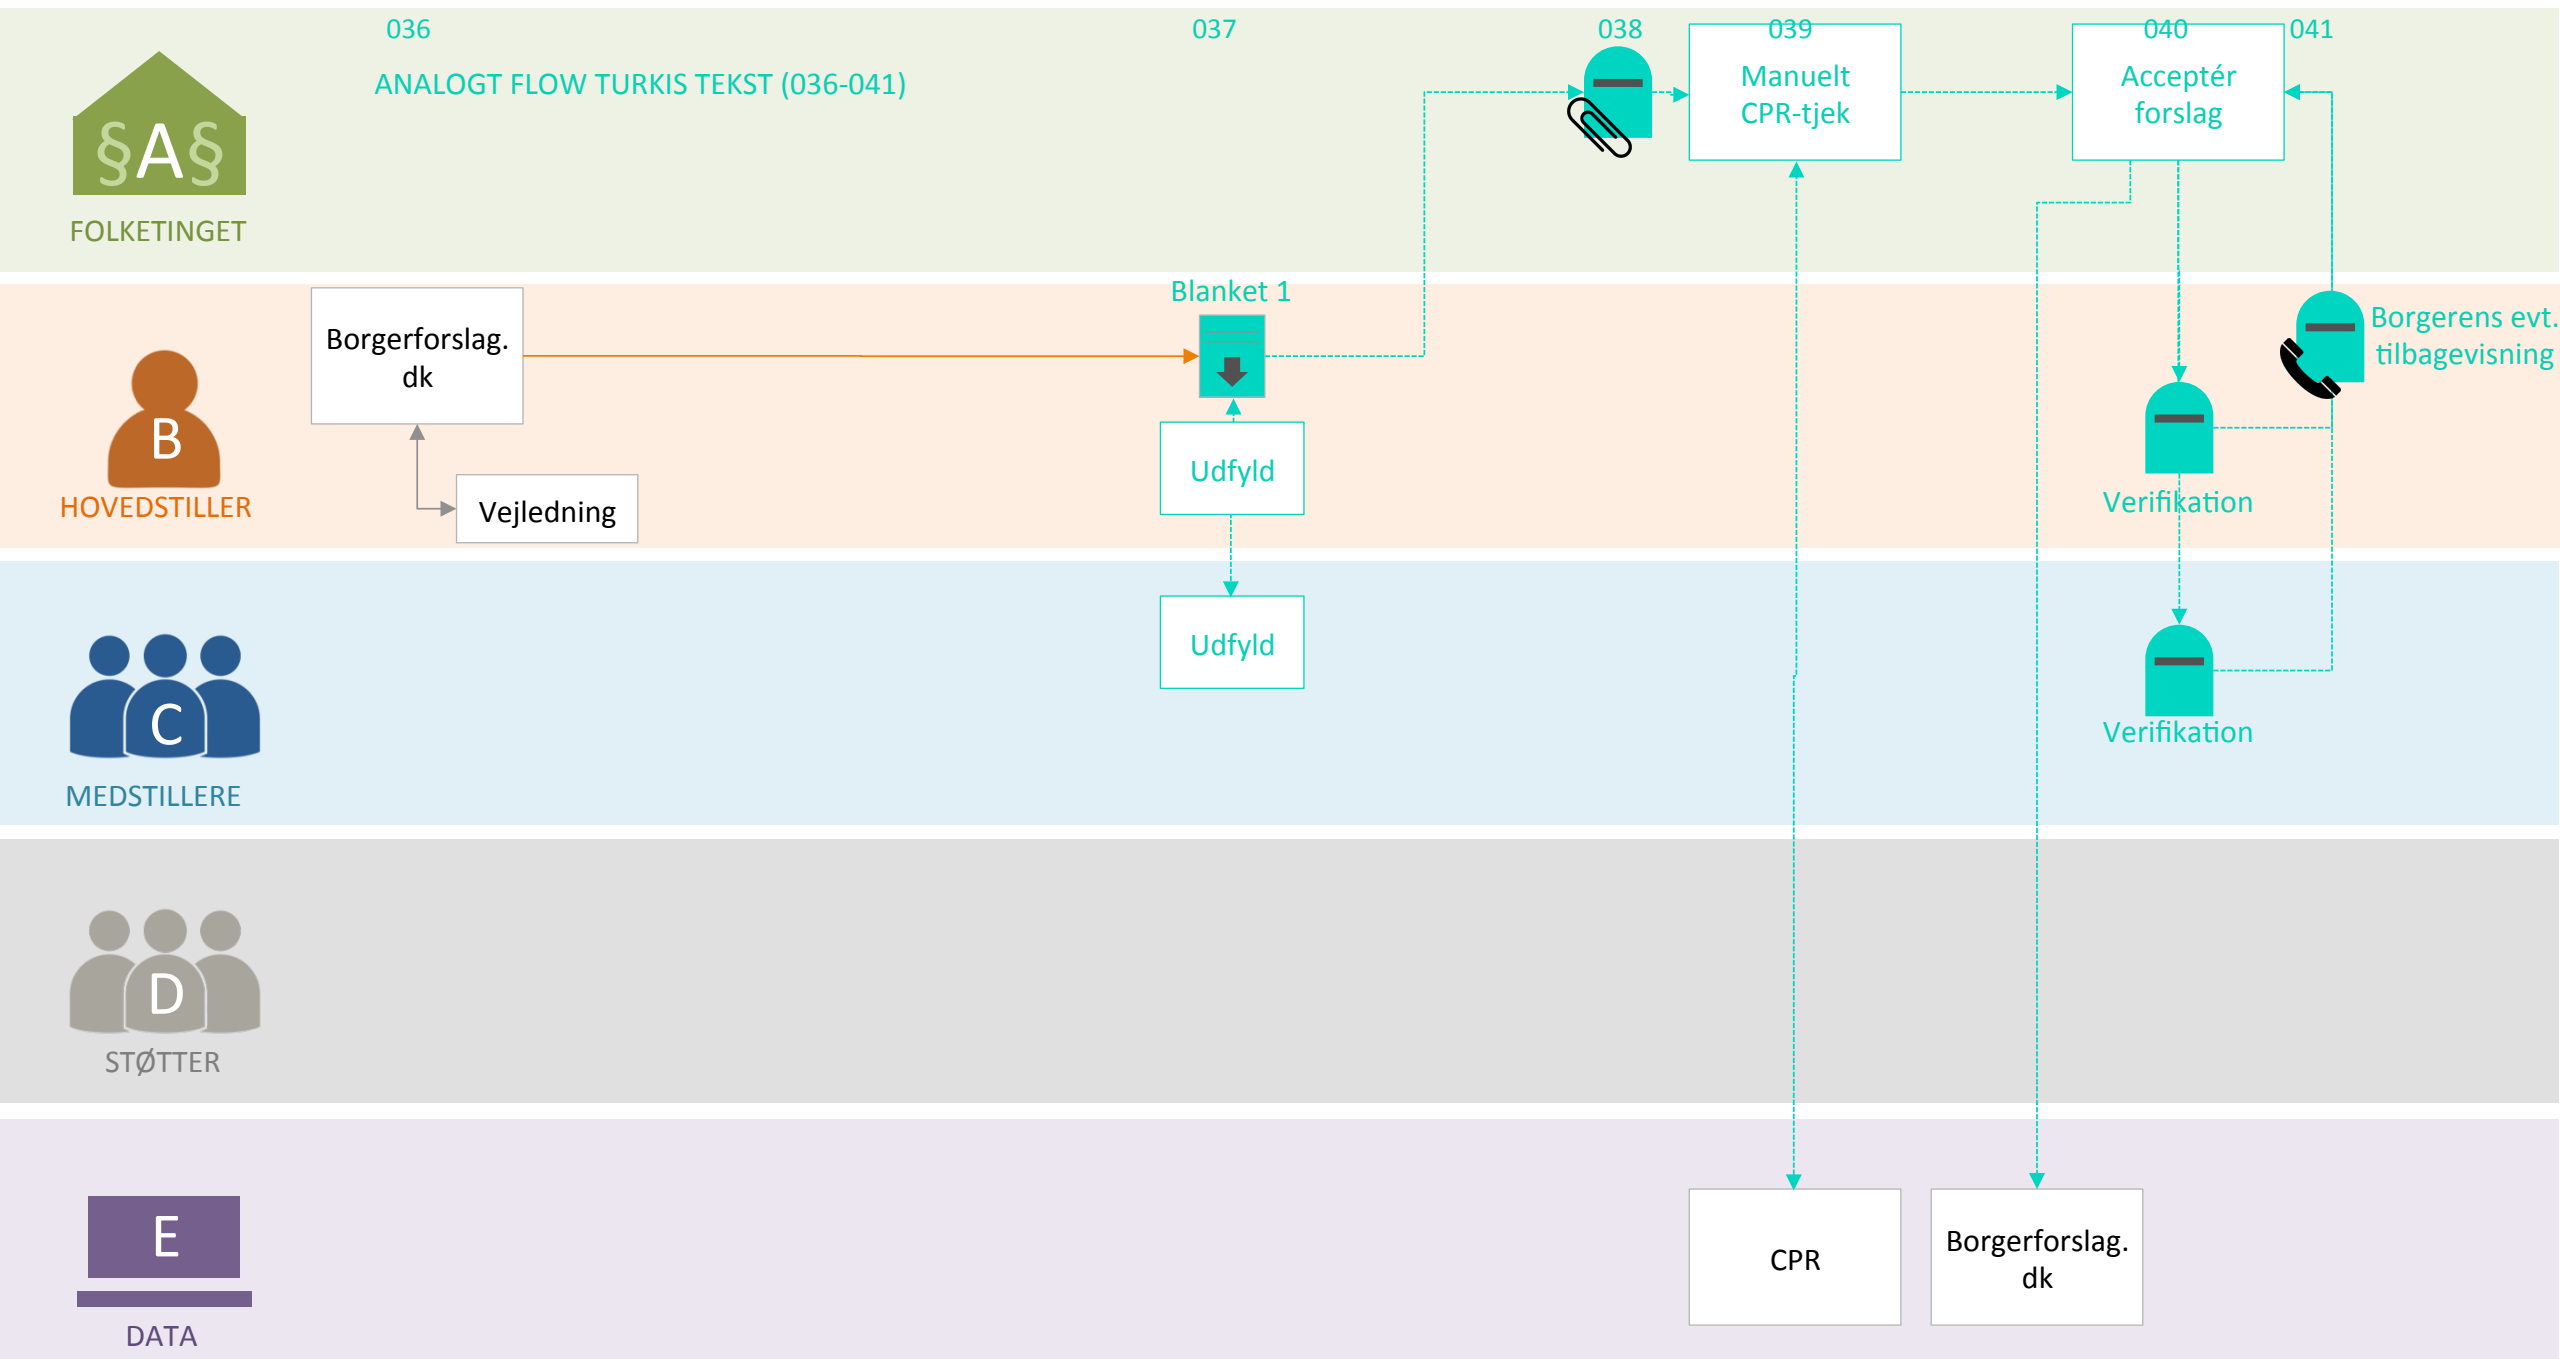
§A§
FOLKETINGET

036

ANALOGT FLOW TURKIS TEKST (036-041)

037

038

039

Manuelt CPR-tjek

040

Acceptér forslag

041

B
HOVEDSTILLER

Borgerforslag. dk

Vejledning

Blanket 1

Udfyld

Borgerens evt. tilbagevisning

Verifikation

C
MEDSTILLERE

Udfyld

Verifikation

D
STØTTER

E
DATA

CPR

Borgerforslag. dk